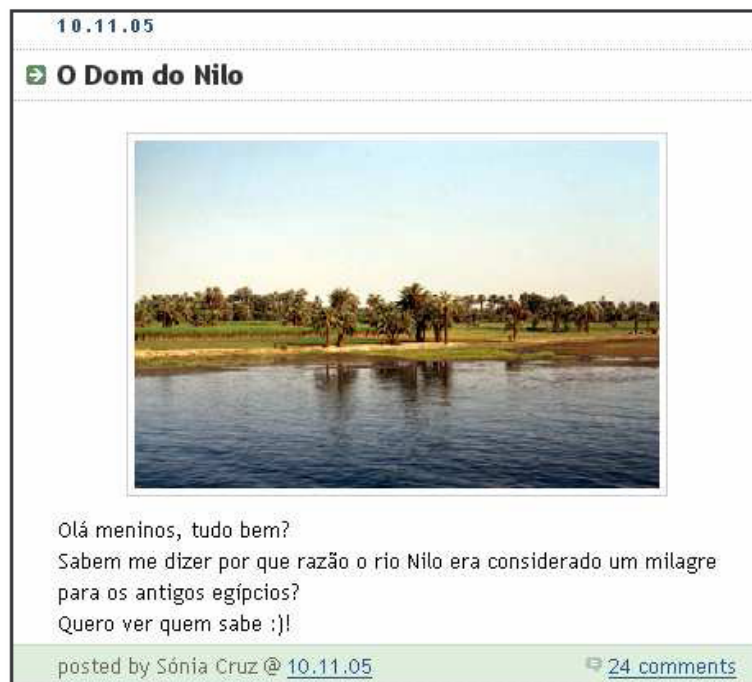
10.11.05

O Dom do Nilo

Olá meninos, tudo bem?
Sabem me dizer por que razão o rio Nilo era considerado um milagre para os antigos egípcios?
Quero ver quem sabe :)!

posted by Sónia Cruz @ 10.11.05

24 comments